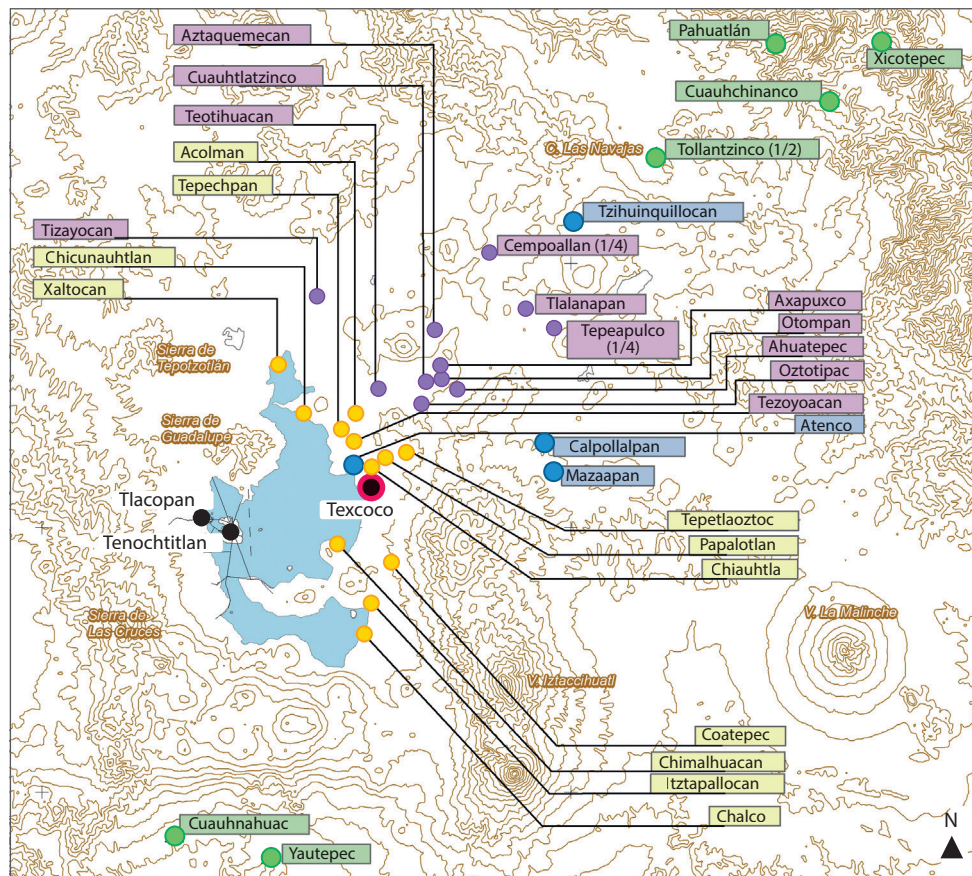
Aztaquemecan
Cuauhtlatzinco
Teotihuacan
Acolman
Tepechpan
Tizayocan
Chicunauhtlan
Xaltocan
Pahuatlán
Xicotepec
Cuauhchinanco
C. Las Navajas
Tollantzinco (1/2)
Tzihuinquillocan
Cempoallan (1/4)
Tlalanapan
Tepeapulco (1/4)
Axapuxco
Otompan
Ahuatepec
Oztotipac
Tezoyoacan
Atenco
Calpollalpan
Mazaapan
Sierra de Tepotzotlán
Sierra de Guadalupe
Tlacopan
Tenochtitlan
Texcoco
Tepetlaoztoc
Papalotlan
Chiauhtla
Sierra de Las Cruces
V. La Malinche
V. Iztaccíhuatl
Coatepec
Chimalhuacan
Itztapallocan
Chalco
Cuauhnahuac
Yautepec
N